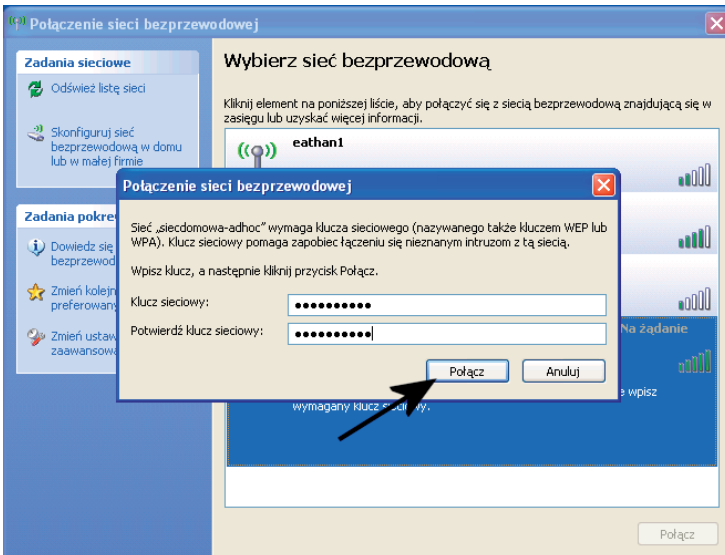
Połączenie sieci bezprzewodowej

Zadania sieciowe

Odśwież listę sieci

Skonfiguruj sieć bezprzewodową w domu lub w małej firmie

Zadania pokre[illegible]

Dowiedz się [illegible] bezprzewod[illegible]

Zmień kolejn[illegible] preferowany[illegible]

Zmień ustaw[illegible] zaawansowa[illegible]

Wybierz sieć bezprzewodową

Kliknij element na poniższej liście, aby połączyć się z siecią bezprzewodową znajdującą się w zasięgu lub uzyskać więcej informacji.

eathan1

Na żądanie

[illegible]e wpisz wymagany klucz sieciowy.

Połącz

Połączenie sieci bezprzewodowej

Sieć „siecdomowa-adhoc" wymaga klucza sieciowego (nazywanego także kluczem WEP lub WPA). Klucz sieciowy pomaga zapobiec łączeniu się nieznanym intruzom z tą siecią.

Wpisz klucz, a następnie kliknij przycisk Połącz.

Klucz sieciowy: ••••••••••

Potwierdź klucz sieciowy: ••••••••••

Połącz

Anuluj